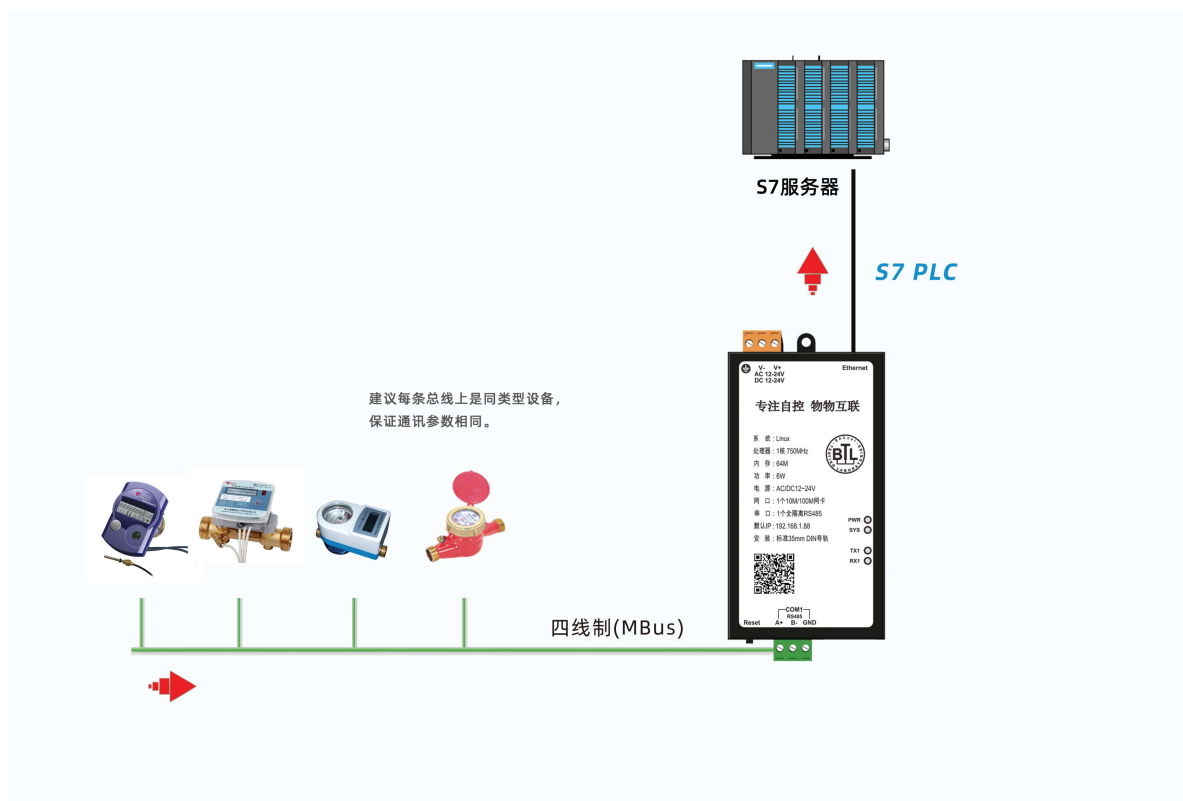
S7服务器

S7 PLC

建议每条总线上是同类型设备，保证通讯参数相同。

V- V+
AC 12-24V
DC 12-24V

Ethernet

专注自控 物物互联

系 统：Linux
处理器：1核 750MHz
内 存：64M
功 率：6W
电 源：AC/DC12~24V
网 口：1个10M/100M网卡
串 口：1个全隔离RS485
默认IP：192.168.1.88
安 装：标准35mm DIN导轨

BTL

PWR
SYS
TX1
RX1

Reset
COM1
RS485
A+ B- GND

四线制(MBus)